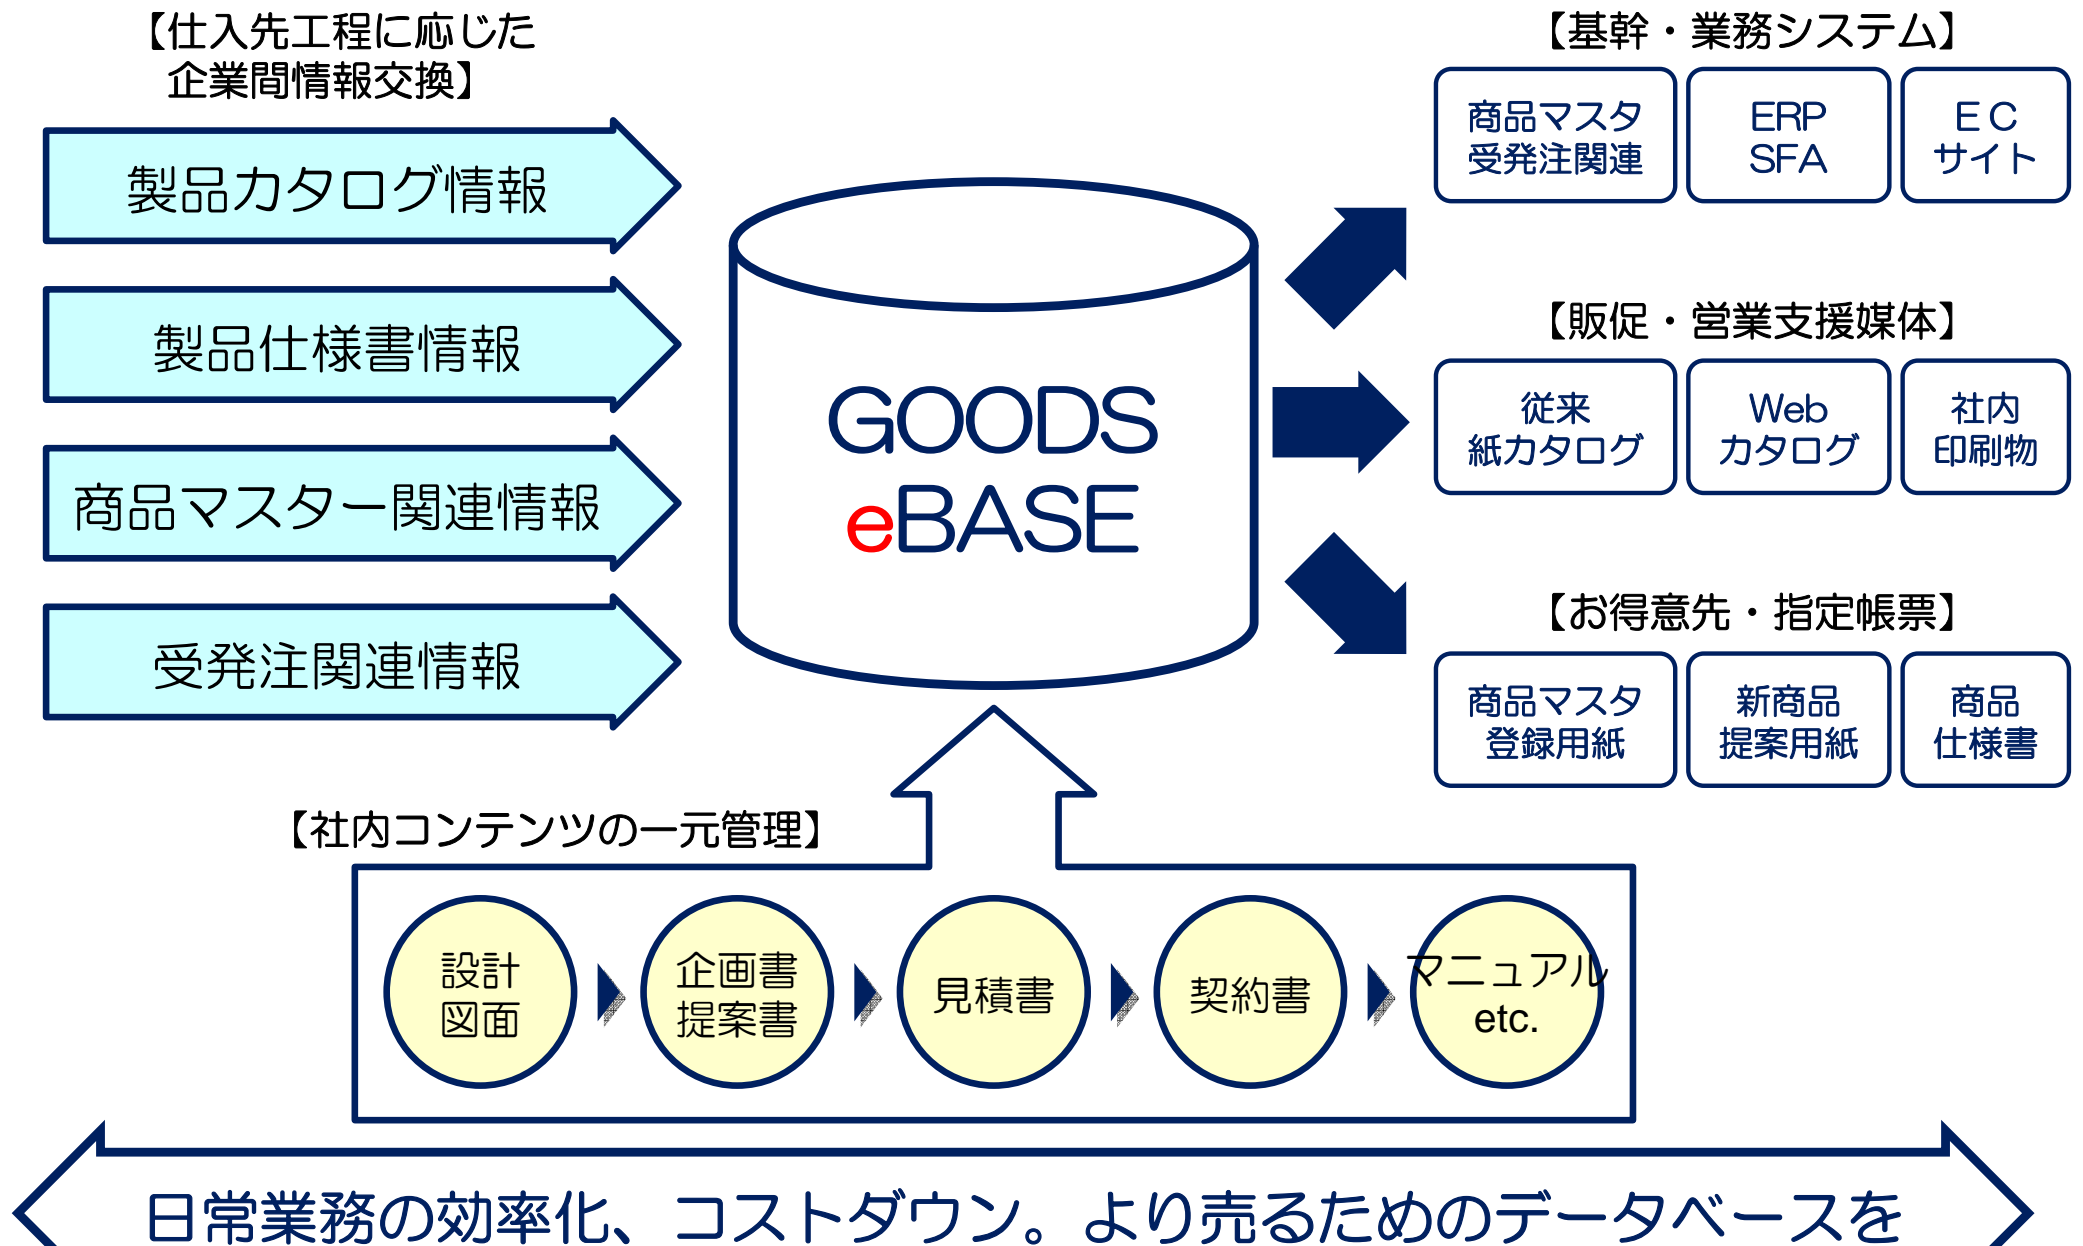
【仕入先工程に応じた
企業間情報交換】

製品カタログ情報

製品仕様書情報

商品マスター関連情報

受発注関連情報

GOODS
eBASE

【基幹・業務システム】

商品マスタ
受発注関連

ERP
SFA

E C
サイト

【販促・営業支援媒体】

従来
紙カタログ

Web
カタログ

社内
印刷物

【お得意先・指定帳票】

商品マスタ
登録用紙

新商品
提案用紙

商品
仕様書

【社内コンテンツの一元管理】

設計
図面

企画書
提案書

見積書

契約書

マニュアル
etc.

日常業務の効率化、コストダウン。より売るためのデータベースを